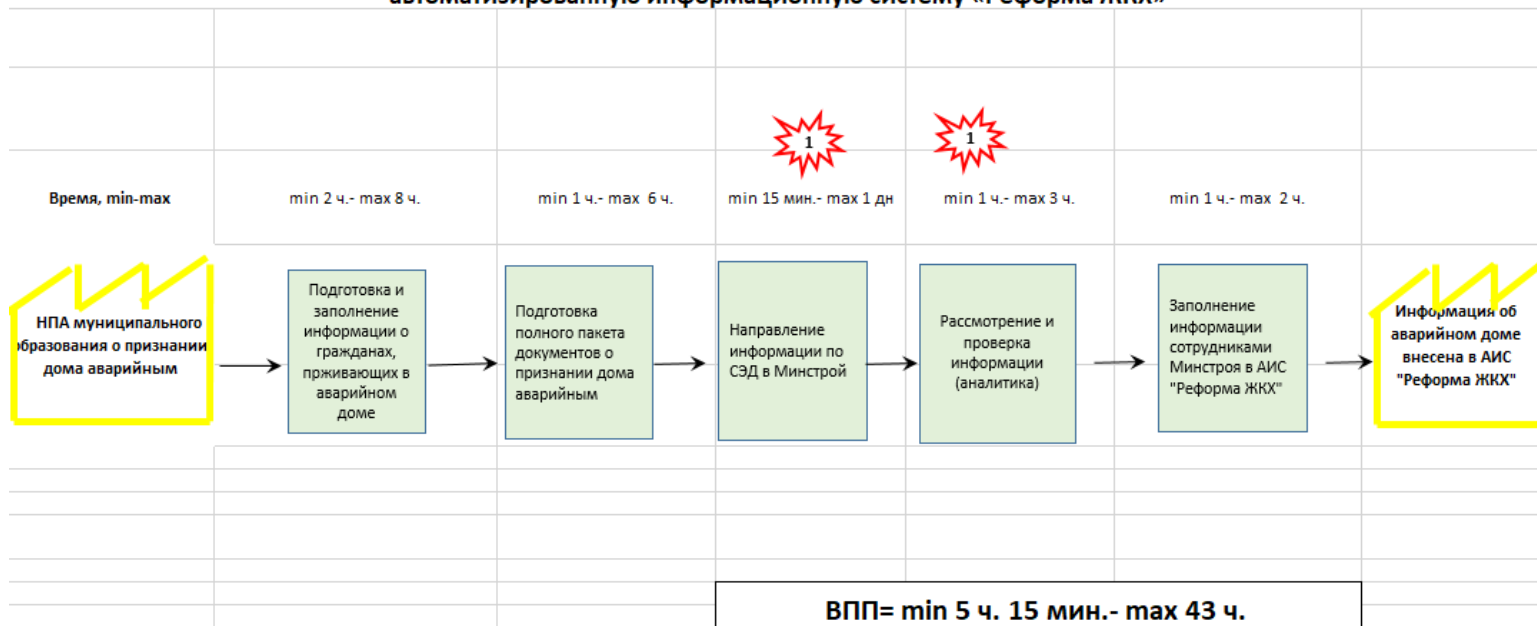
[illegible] автоматизированную информационную систему «Реформа ЖКХ»

1

1

Время, min-max

min 2 ч.- max 8 ч.

min 1 ч.- max 6 ч.

min 15 мин.- max 1 дн

min 1 ч.- max 3 ч.

min 1 ч.- max 2 ч.

НПА муниципального образования о признании дома аварийным

Подготовка и заполнение информации о гражданах, прживающих в аварийном доме

Подготовка полного пакета документов о признании дома аварийным

Направление информации по СЭД в Минстрой

Рассмотрение и проверка информации (аналитика)

Заполнение информации сотрудниками Минстроя в АИС "Реформа ЖКХ"

Информация об аварийном доме внесена в АИС "Реформа ЖКХ"

ВПП= min 5 ч. 15 мин.- max 43 ч.